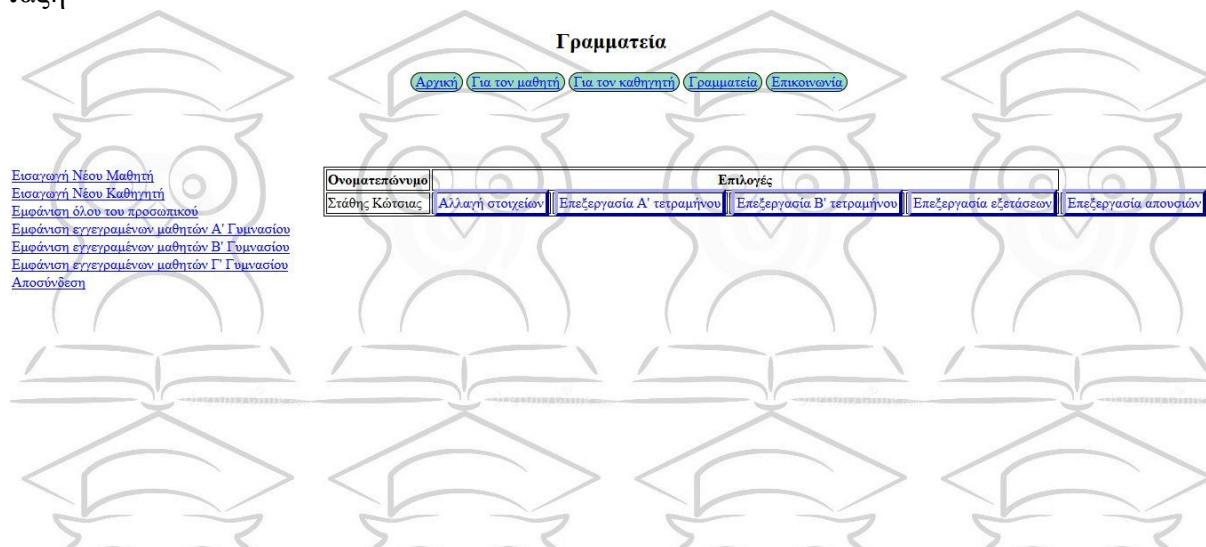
Γραμματεία

Αρχική Για τον μαθητή Για τον καθηγητή Γραμματεία Επικοινωνία

Εισαγωγή Νέου Μαθητή
Εισαγωγή Νέου Καθηγητή
Εμφάνιση όλου του προσωπικού
Εμφάνιση εγγεγραμένων μαθητών Α' Γυμνασίου
Εμφάνιση εγγεγραμένων μαθητών Β' Γυμνασίου
Εμφάνιση εγγεγραμένων μαθητών Γ' Γυμνασίου
Αποσύνδεση

| Ονοματεπώνυμο | Επιλογές | | | | |
|---|---|---|---|---|---|
| Στάθης Κώτσιας | Αλλαγή στοιχείων | Επεξεργασία Α' τετραμήνου | Επεξεργασία Β' τετραμήνου | Επεξεργασία εξετάσεων | Επεξεργασία απουσιών |